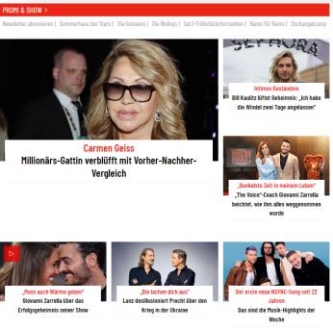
PROMI & SHOW >

Newsletter abonnieren | Sommerhaus der Stars | Die Geissens | Die Wollnys | Sat1-Frühstücksfernsehen | News für Nerds | Zeitungsgründung

SEPHORA

Carmen Geiss
Millionärs-Gattin verblüfft mit Vorher-Nachher-Vergleich

„Intimes Geständnis"
Bill Kaulitz lüftet Geheimnis: „Ich habe die Windel zwei Tage angelassen"

„Dunkelste Zeit in meinem Leben"
„The Voice"-Coach Giovanni Zarrella beichtet, wie ihm alles weggenommen wurde

„Puuh auch Männer geben"
Giovanni Zarrella über das Erfolgsgeheimnis seiner Show

„Die lachen dich aus"
Lanz desillusioniert Precht über den Krieg in der Ukraine

Der erste neue NSYNC-Song seit 22 Jahren
Das sind die Musik-Highlights der Woche